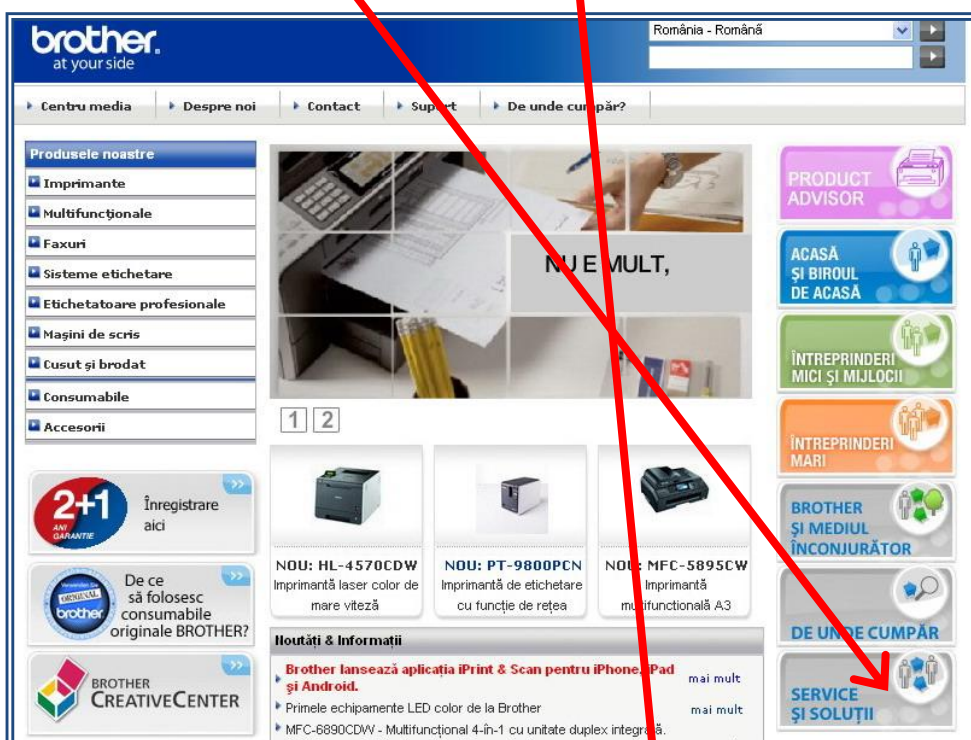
brother.
at your side

România - Română

Centru media | Despre noi | Contact | Suport | De unde cumpăr?

Produsele noastre
Imprimante
Multifuncționale
Faxuri
Sisteme etichetare
Etichetatoare profesionale
Mașini de scris
Cusut și brodat
Consumabile
Accesorii

NU E MULT,

1 2

PRODUCT ADVISOR
ACASĂ ȘI BIROUL DE ACASĂ
ÎNTREPRINDERI MICI ȘI MIJLOCII
ÎNTREPRINDERI MARI
BROTHER ȘI MEDIUL ÎNCONJURĂTOR
DE UNDE CUMPĂR
SERVICE ȘI SOLUȚII

2+1 ANI GARANTIE
Înregistrare aici

ORIGINAL brother
De ce să folosesc consumabile originale BROTHER?

BROTHER CREATIVECENTER

NOU: HL-4570CDW
Imprimantă laser color de mare viteză

NOU: PT-9800PCN
Imprimantă de etichetare cu funcție de rețea

NOU: MFC-5895CW
Imprimantă multifuncțională A3

Noutăți & Informații
Brother lansează aplicația iPrint & Scan pentru iPhone, iPad și Android. mai mult
Primele echipamente LED color de la Brother mai mult
MFC-6890CDW - Multifuncțional 4-în-1 cu unitate duplex integrată.